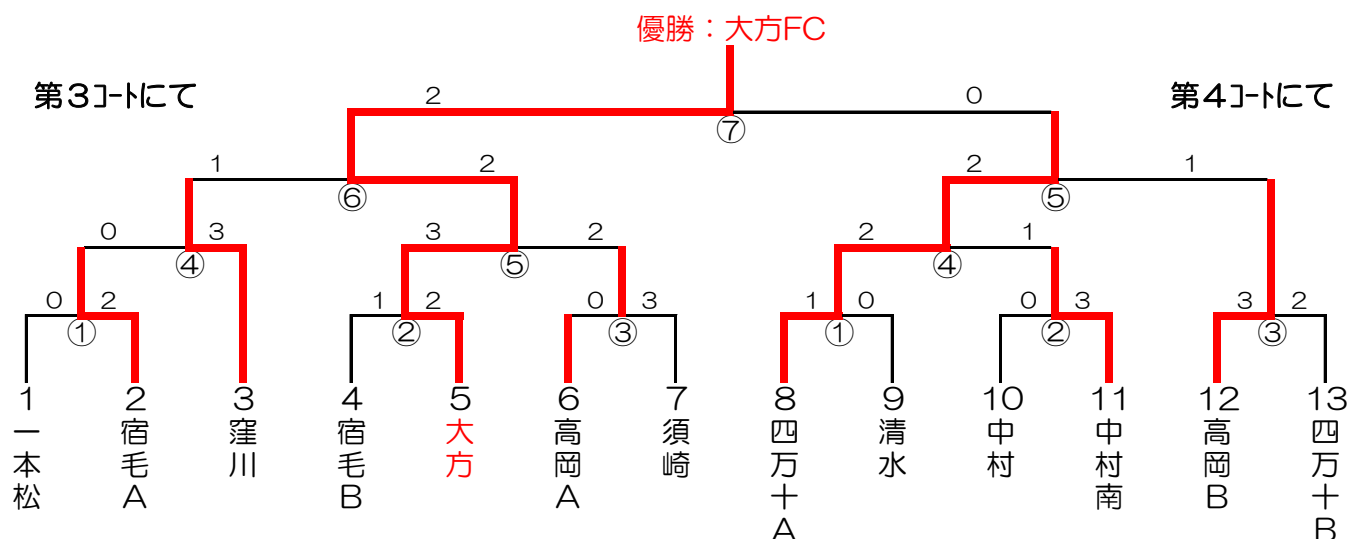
優勝：大方FC

第３コートにて

第４コートにて

2
0
⑦

1
2
⑥

2
1
⑤

0
3
④

3
2
⑤

2
1
④

0
2
①

1
2
②

0
3
③

1
0
①

0
3
②

3
2
③

1 一本松
2 宿毛A
3 窪川
4 宿毛B
5 大方
6 高岡A
7 須崎
8 四万十A
9 清水
10 中村
11 中村南
12 高岡B
13 四万十B